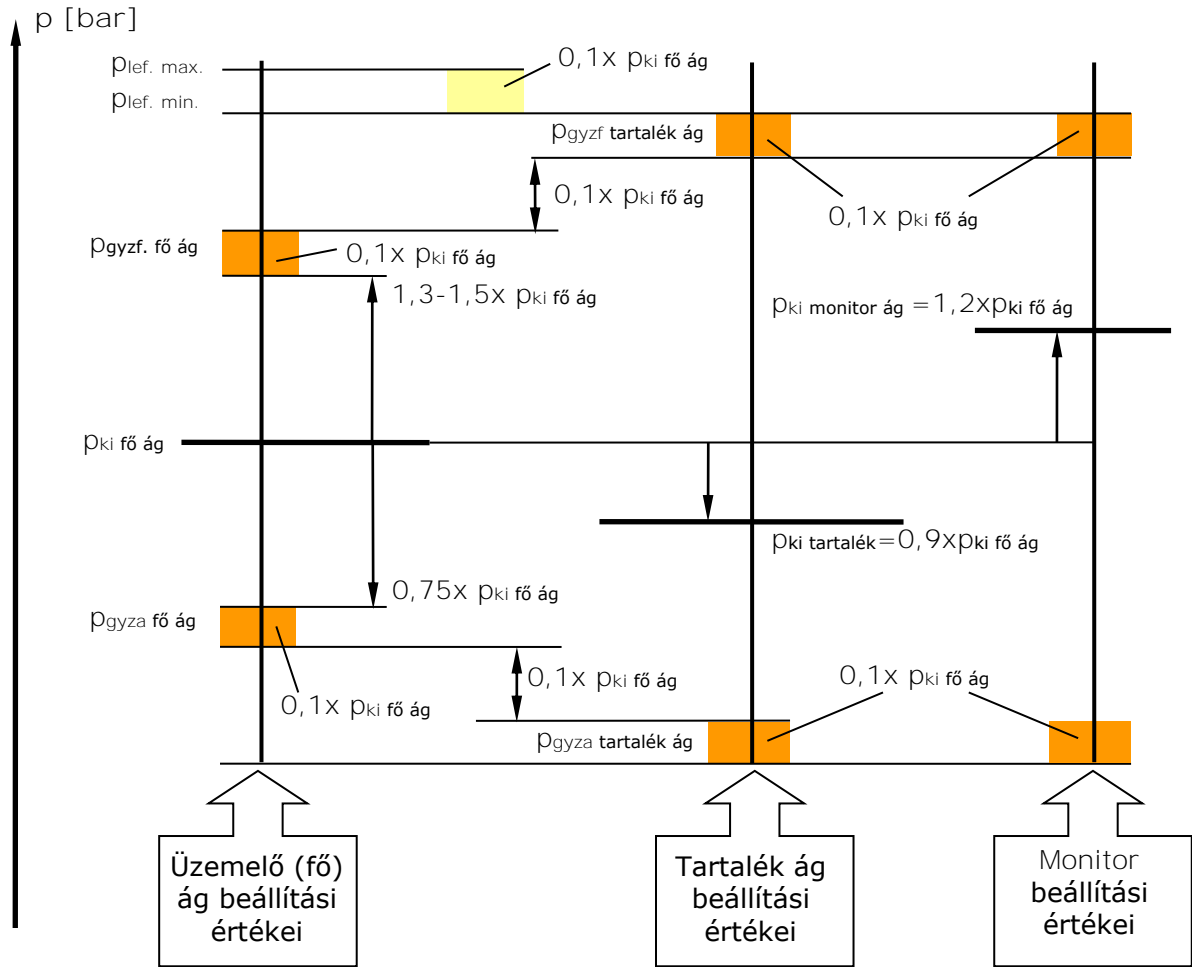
p [bar]

$p_{lef.\ max.}$

$p_{lef.\ min.}$

0,1x $p_{ki\ fő\ ág}$

$p_{gyzf\ tartalék\ ág}$

0,1x $p_{ki\ fő\ ág}$

0,1x $p_{ki\ fő\ ág}$

$p_{gyzf.\ fő\ ág}$

0,1x $p_{ki\ fő\ ág}$

1,3-1,5x $p_{ki\ fő\ ág}$

$p_{ki\ monitor\ ág}$ =1,2x$p_{ki\ fő\ ág}$

$p_{ki\ fő\ ág}$

$p_{ki\ tartalék}$=0,9x$p_{ki\ fő\ ág}$

0,75x $p_{ki\ fő\ ág}$

$p_{gyza\ fő\ ág}$

0,1x $p_{ki\ fő\ ág}$

0,1x $p_{ki\ fő\ ág}$

0,1x $p_{ki\ fő\ ág}$

$p_{gyza\ tartalék\ ág}$

Üzemelő (fő) ág beállítási értékei

Tartalék ág beállítási értékei

Monitor beállítási értékei